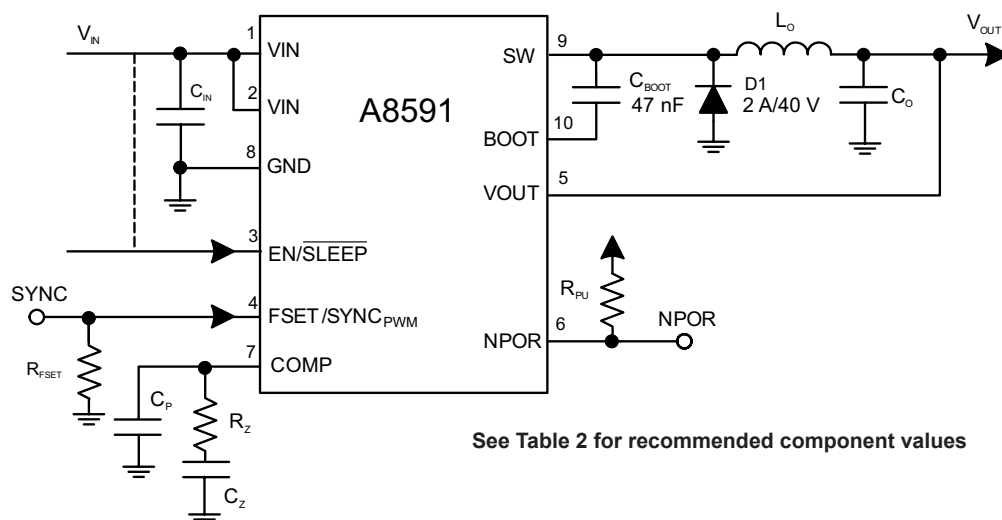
$V_{IN}$

1 VIN

$C_{IN}$

2 VIN

A8591

8 GND

3 EN/$\overline{SLEEP}$

SYNC

4 FSET/SYNC$_{PWM}$

$R_{FSET}$

7 COMP

$C_P$

$R_Z$

$C_Z$

SW 9

$C_{BOOT}$ 47 nF

BOOT 10

D1 2 A/40 V

$L_O$

$C_O$

$V_{OUT}$

VOUT 5

$R_{PU}$

NPOR 6

NPOR

See Table 2 for recommended component values